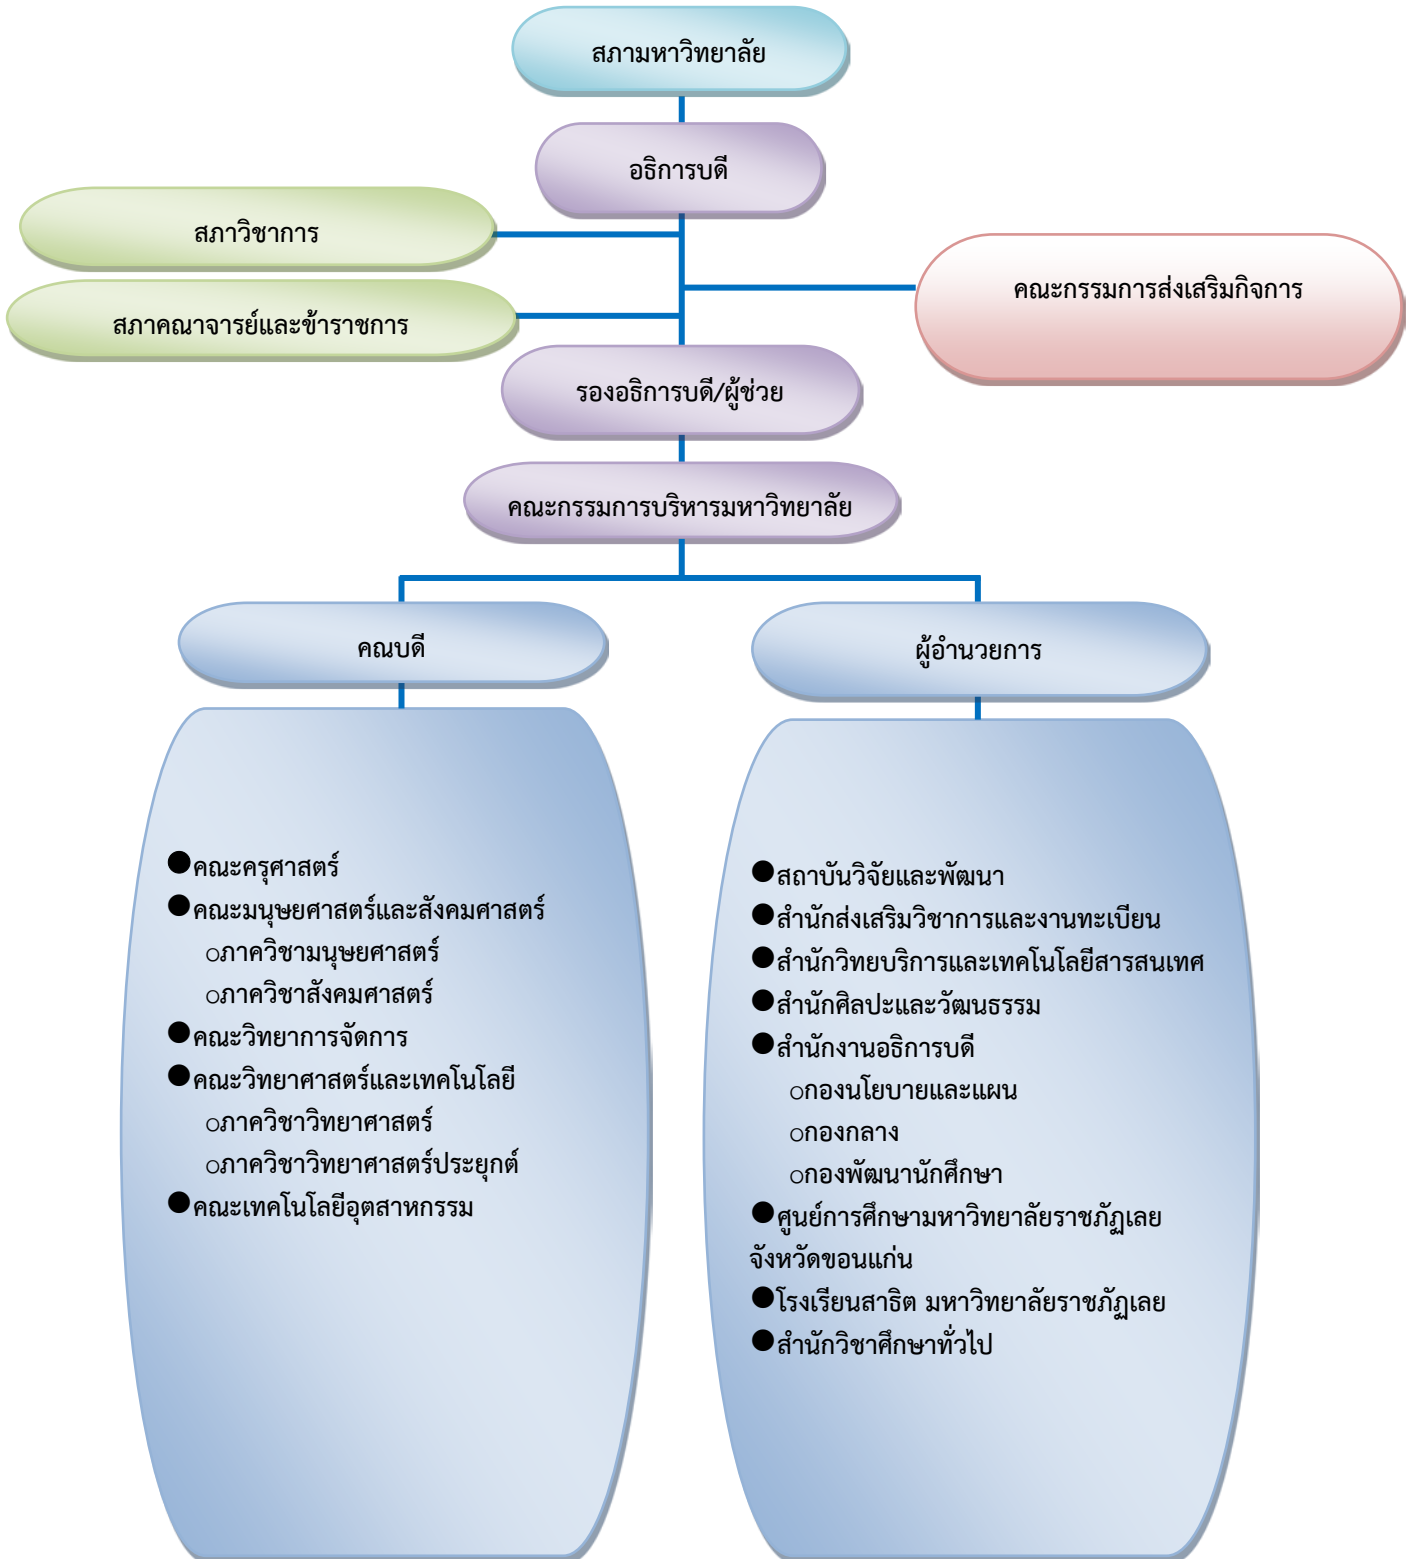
สภามหาวิทยาลัย

อธิการบดี

สภาวิชาการ

สภาคณาจารย์และข้าราชการ

คณะกรรมการส่งเสริมกิจการ

รองอธิการบดี/ผู้ช่วย

คณะกรรมการบริหารมหาวิทยาลัย

คณบดี

ผู้อำนวยการ

●คณะครุศาสตร์
●คณะมนุษยศาสตร์และสังคมศาสตร์
○ภาควิชามนุษยศาสตร์
○ภาควิชาสังคมศาสตร์
●คณะวิทยาการจัดการ
●คณะวิทยาศาสตร์และเทคโนโลยี
○ภาควิชาวิทยาศาสตร์
○ภาควิชาวิทยาศาสตร์ประยุกต์
●คณะเทคโนโลยีอุตสาหกรรม

●สถาบันวิจัยและพัฒนา
●สำนักส่งเสริมวิชาการและงานทะเบียน
●สำนักวิทยบริการและเทคโนโลยีสารสนเทศ
●สำนักศิลปะและวัฒนธรรม
●สำนักงานอธิการบดี
○กองนโยบายและแผน
○กองกลาง
○กองพัฒนานักศึกษา
●ศูนย์การศึกษามหาวิทยาลัยราชภัฏเลย จังหวัดขอนแก่น
●โรงเรียนสาธิต มหาวิทยาลัยราชภัฏเลย
●สำนักวิชาศึกษาทั่วไป